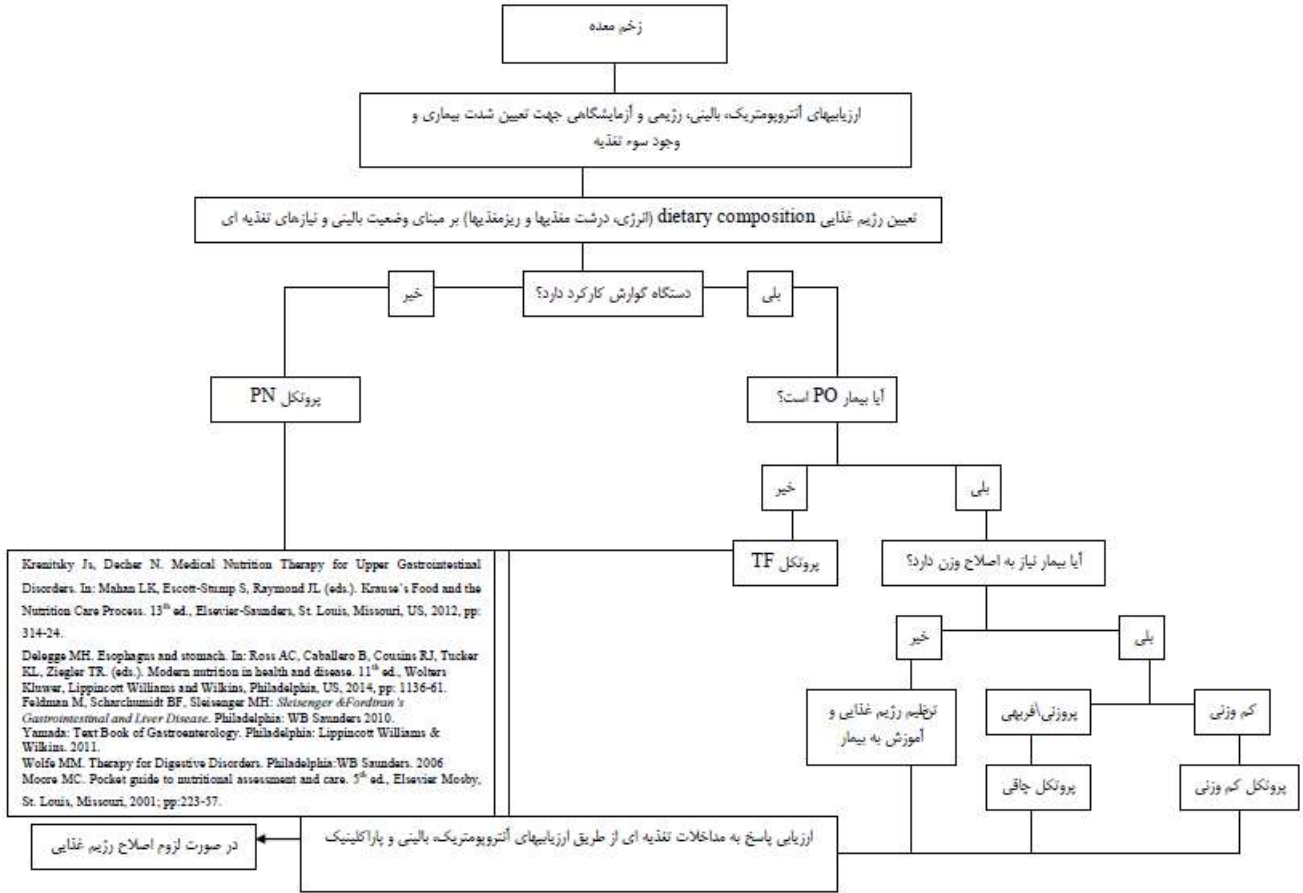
زخم معده

ارزیابیهای آنتروپومتریک، بالینی، رژیمی و آزمایشگاهی جهت تعیین شدت بیماری و وجود سوء تغذیه

تعیین رژیم غذایی dietary composition (انرژی، درشت مغذیها و ریزمغذیها) بر مبنای وضعیت بالینی و نیازهای تغذیه ای

دستگاه گوارش کارکرد دارد؟

خیر

بلی

پروتکل PN

آیا بیمار PO است؟

خیر

بلی

پروتکل TF

آیا بیمار نیاز به اصلاح وزن دارد؟

خیر

بلی

تنظیم رژیم غذایی و آموزش به بیمار

پروزنی\فربهی

کم وزنی

پروتکل چاقی

پروتکل کم وزنی

Krenitsky Js, Decher N. Medical Nutrition Therapy for Upper Gastrointestinal Disorders. In: Mahan LK, Escott-Stump S, Raymond JL (eds.). Krause's Food and the Nutrition Care Process. 13th ed., Elsevier-Saunders, St. Louis, Missouri, US, 2012, pp: 314-24.
Delegge MH. Esophagus and stomach. In: Ross AC, Caballero B, Cousins RJ, Tucker KL, Ziegler TR. (eds.). Modern nutrition in health and disease. 11th ed., Wolters Kluwer, Lippincott Williams and Wilkins, Philadelphia, US, 2014, pp: 1136-61.
Feldman M, Scharchumidt BF, Sleisenger MH: Sleisenger &Fordtran's Gastrointestinal and Liver Disease. Philadelphia: WB Saunders 2010.
Yamada: Text Book of Gastroenterology. Philadelphia: Lippincott Williams & Wilkins. 2011.
Wolfe MM. Therapy for Digestive Disorders. Philadelphia:WB Saunders. 2006
Moore MC. Pocket guide to nutritional assessment and care. 5th ed., Elsevier Mosby, St. Louis, Missouri, 2001; pp:223-57.

ارزیابی پاسخ به مداخلات تغذیه ای از طریق ارزیابیهای آنتروپومتریک، بالینی و پاراکلینیک

در صورت لزوم اصلاح رژیم غذایی